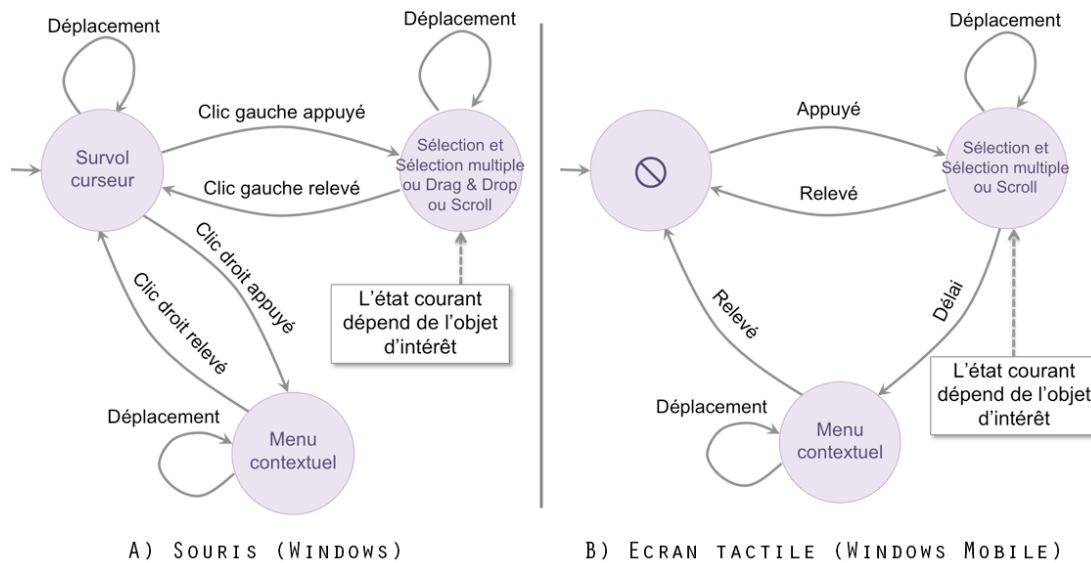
Déplacement

Déplacement

Clic gauche appuyé

Survol curseur

Sélection et Sélection multiple ou Drag & Drop ou Scroll

Clic gauche relevé

Clic droit appuyé

Clic droit relevé

L'état courant dépend de l'objet d'intérêt

Déplacement

Menu contextuel

A) Souris (Windows)

Déplacement

Appuyé

Sélection et Sélection multiple ou Scroll

Relevé

Relevé

Délai

L'état courant dépend de l'objet d'intérêt

Déplacement

Menu contextuel

B) Ecran tactile (Windows Mobile)